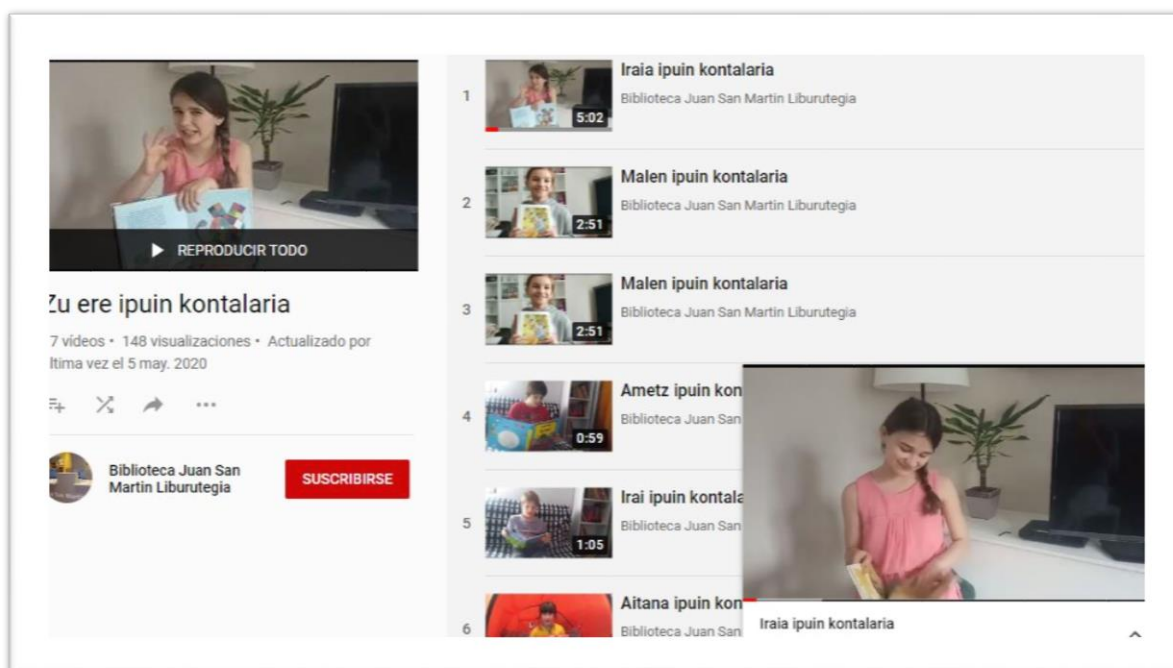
REPRODUCIR TODO

Zu ere ipuin kontalaria

7 vídeos • 148 visualizaciones • Actualizado por ltima vez el 5 may. 2020

Biblioteca Juan San Martin Liburutegia

SUSCRIBIRSE

1 Iraia ipuin kontalaria
Biblioteca Juan San Martin Liburutegia
5:02

2 Malen ipuin kontalaria
Biblioteca Juan San Martin Liburutegia
2:51

3 Malen ipuin kontalaria
Biblioteca Juan San Martin Liburutegia
2:51

4 Ametz ipuin kon
Biblioteca Juan San
0:59

5 Irai ipuin kontala
Biblioteca Juan San
1:05

6 Aitana ipuin kon
Biblioteca Juan San

Iraia ipuin kontalaria